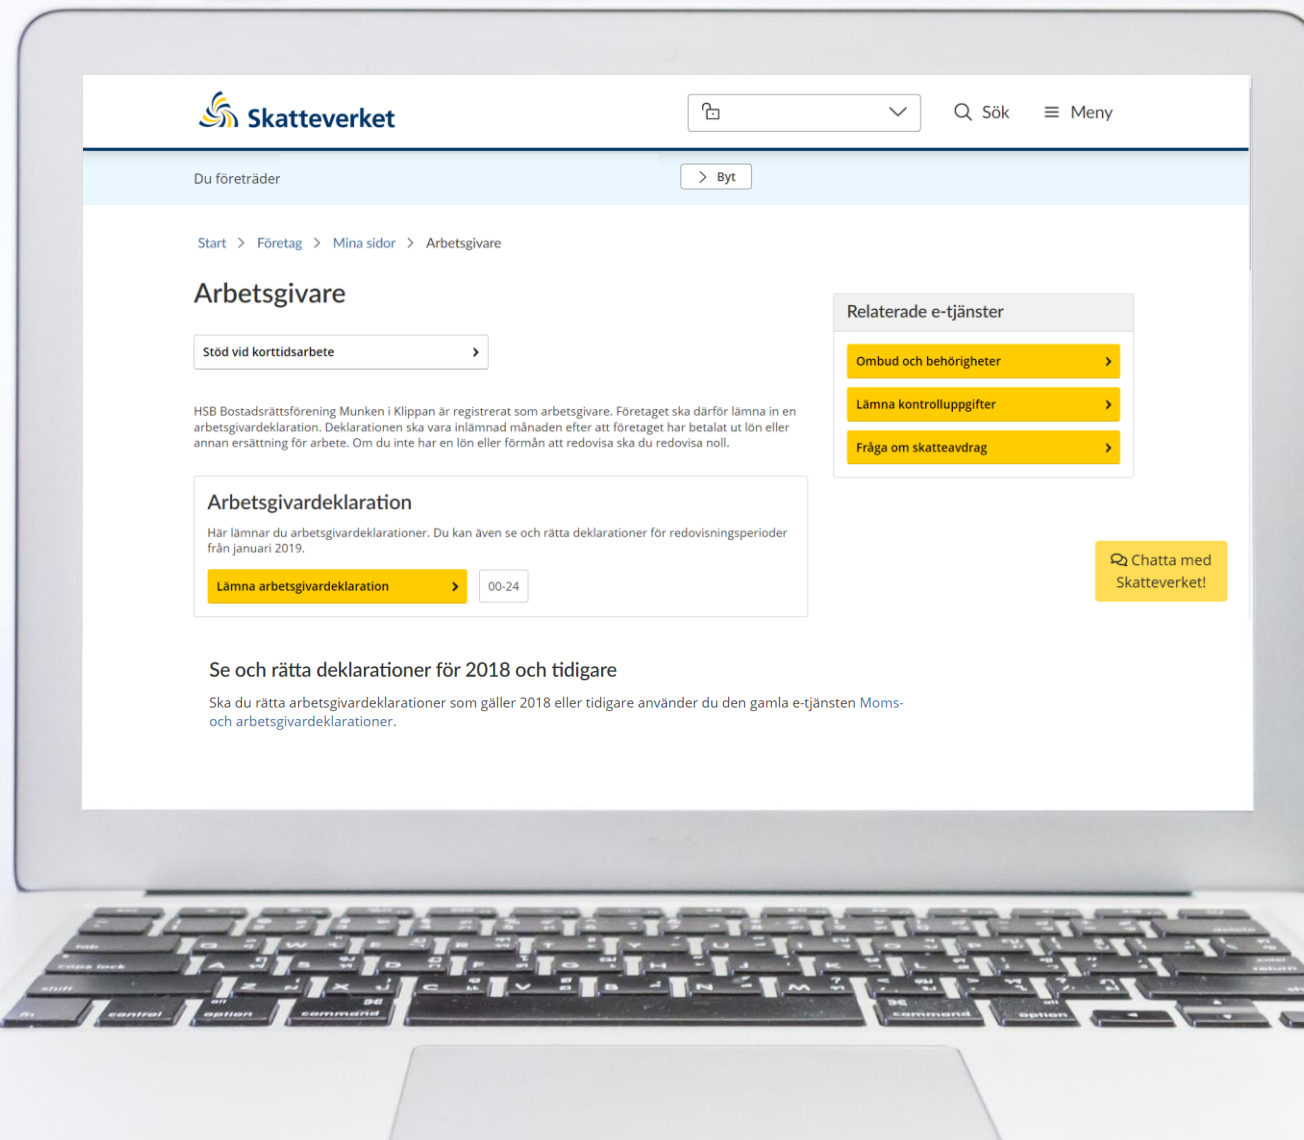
Skatteverket

Sök

Meny

Du företräder

Byt

Start > Företag > Mina sidor > Arbetsgivare

Arbetsgivare

Stöd vid korttidsarbete

HSB Bostadsrättsförening Munken i Klippan är registrerat som arbetsgivare. Företaget ska därför lämna in en arbetsgivardeklaration. Deklarationen ska vara inlämnad månaden efter att företaget har betalat ut lön eller annan ersättning för arbete. Om du inte har en lön eller förmån att redovisa ska du redovisa noll.

Arbetsgivardeklaration

Här lämnar du arbetsgivardeklarationer. Du kan även se och rätta deklarationer för redovisningsperioder från januari 2019.

Lämna arbetsgivardeklaration

00-24

Se och rätta deklarationer för 2018 och tidigare

Ska du rätta arbetsgivardeklarationer som gäller 2018 eller tidigare använder du den gamla e-tjänsten Moms- och arbetsgivardeklarationer.

Relaterade e-tjänster

Ombud och behörigheter

Lämna kontrolluppgifter

Fråga om skatteavdrag

Chatta med Skatteverket!